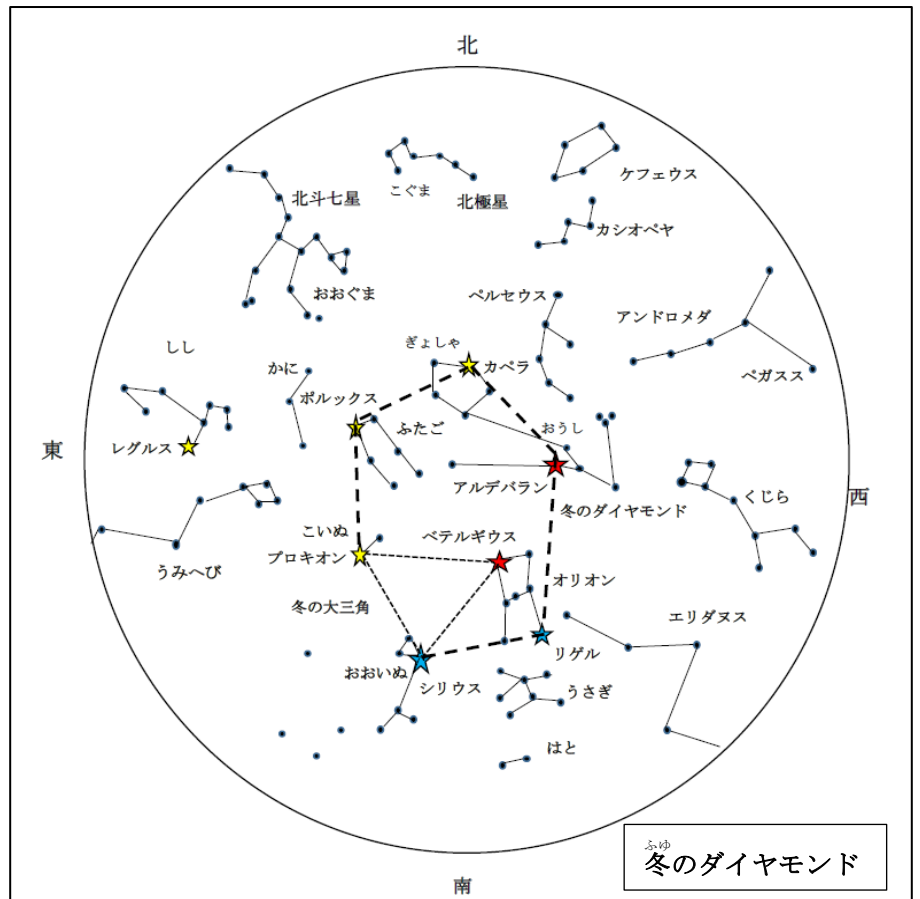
北

こぐま
北極星
ケフェウス
北斗七星
カシオペヤ
おおぐま
ペルセウス
アンドロメダ
しし
ぎょしゃ
カペラ
ペガスス
かに
ポルックス
ふたご
おうし
東
レグルス
アルデバラン
くじら
西
冬のダイヤモンド
こいぬ
ベテルギウス
うみへび
プロキオン
オリオン
冬の大三角
エリダヌス
リゲル
おおいぬ
シリウス
うさぎ
はと
ふゆ
冬のダイヤモンド
南